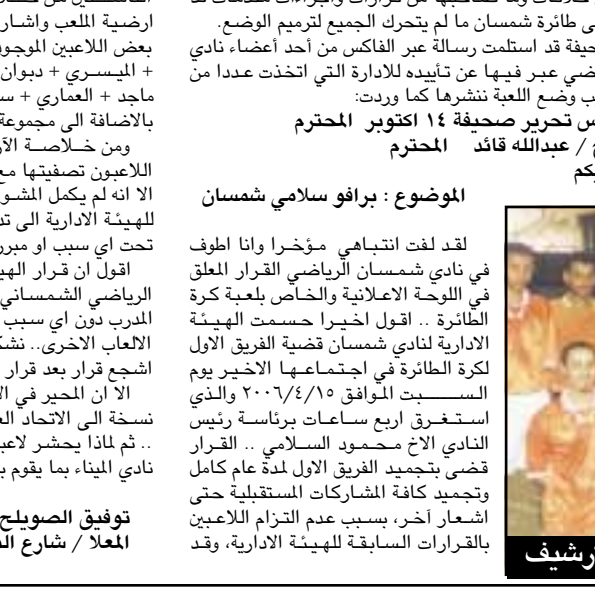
ارضية الملعب واشار
بعض اللاعبين الموجو
+ الميسري + دبوان
ماجد + العماري + س
بالاضافة الى مجموعة
ومن خلاصة الآ
اللاعبون تصفيتها م
الا انه لم يكمل المشو
للهيئة الادارية الى تد
تحت اي سبب او مبرر
اقول ان قرار الهي
الرياضي الشمساني
المدرب دون اي سبب
الالعاب الاخرى.. نشك
اشجع قرار بعد قرار
الا ان المحير في الا
نسخة الى الاتحاد ال
.. ثم لماذا يحشر لاعب
نادي الميناء بما يقوم ب

توفيق الصويلح
المعلا / شارع ال

ي طائرة شمسان ما لم يتحرك الجميع لترميم الوضع.
حيفة قد استلمت رسالة عبر الفاكس من أحد أعضاء نادي
ضي عبر فيها عن تأييده للادارة التي اتخذت عددا من
ب وضع اللعبة ننشرها كما وردت:
س تحرير صحيفة ١٤ اكتوبر المحترم
خ / عبدالله قائد المحترم
كم

الموضوع : برافو سلامي شمسان

لقد لفت انتباهي مؤخرا وانا اطوف في نادي شمسان الرياضي القرار المعلق في اللوحة الاعلانية والخاص بلعبة كرة الطائرة .. اقول اخيرا حسمت الهيئة الادارية لنادي شمسان قضية الفريق الاول لكرة الطائرة في اجتماعها الاخير يوم السبت الموافق ٢٠٠٦/٤/١٥ والذي استغرق اربع ساعات برئاسة رئيس النادي الاخ محمود السلامي .. القرار قضى بتجميد الفريق الاول لمدة عام كامل وتجميد كافة المشاركات المستقبلية حتى اشعار آخر، بسبب عدم التزام اللاعبين بالقرارات السابقة للهيئة الادارية، وقد

رشيف